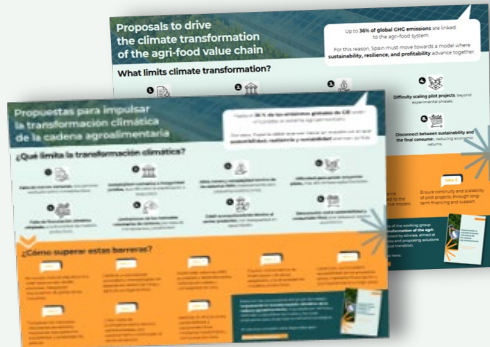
Proposals to drive the climate transformation of the agri-food value chain

Up to 36% of global GHG emissions are linked to the agri-food system

For this reason, Spain must move towards a model where sustainability, resilience, and profitability advance together

What limits climate transformation?

Difficulty scaling pilot projects beyond experimental phases

Disconnect between sustainability and the final consumer, reducing economic returns

Ensure continuity and scalability of pilot projects through long-term financing and support

Propuestas para impulsar la transformación climática de la cadena agroalimentaria

Hasta el 36 % de las emisiones globales de GEI están vinculadas al sistema agroalimentario

Por ello, España debe avanzar hacia un modelo en el que sostenibilidad, resiliencia y rentabilidad avancen juntas

¿Qué limita la transformación climática?

Falta de marcos comunes

Inestabilidad normativa e inseguridad jurídica

Altos costes y sostenibilidad técnica de las soluciones

Dificultad para escalar proyectos piloto

Falta de incentivos

Limitaciones de los mercados voluntarios de carbono

Déficit de conocimiento técnico

Desconexión entre sostenibilidad y consumidor final

¿Cómo superar estas barreras?

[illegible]